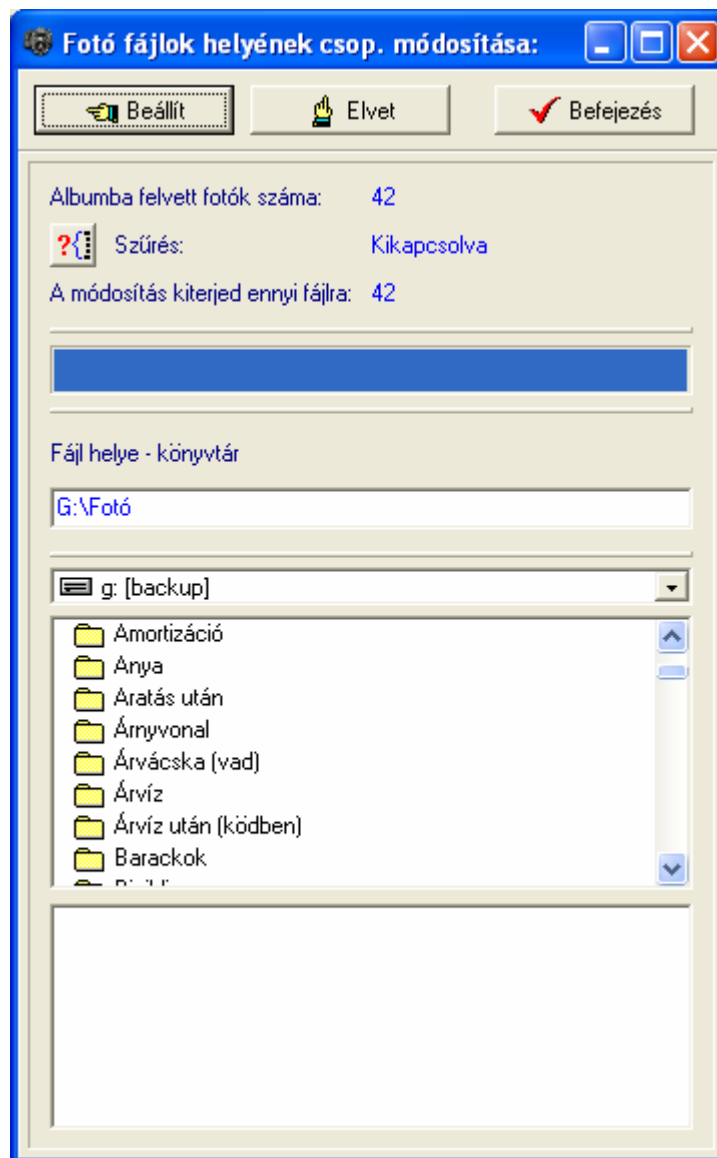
Fotó fájlok helyének csop. módosítása:

Beállít
Elvet
Befejezés

Albumba felvett fotók száma: 42
?{ Szűrés: Kikapcsolva
A módosítás kiterjed ennyi fájlra: 42

Fájl helye - könyvtár

G:\Fotó

g: [backup]

Amortizáció
Anya
Aratás után
Árnyvonal
Árvácska (vad)
Árvíz
Árvíz után (ködben)
Barackok
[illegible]